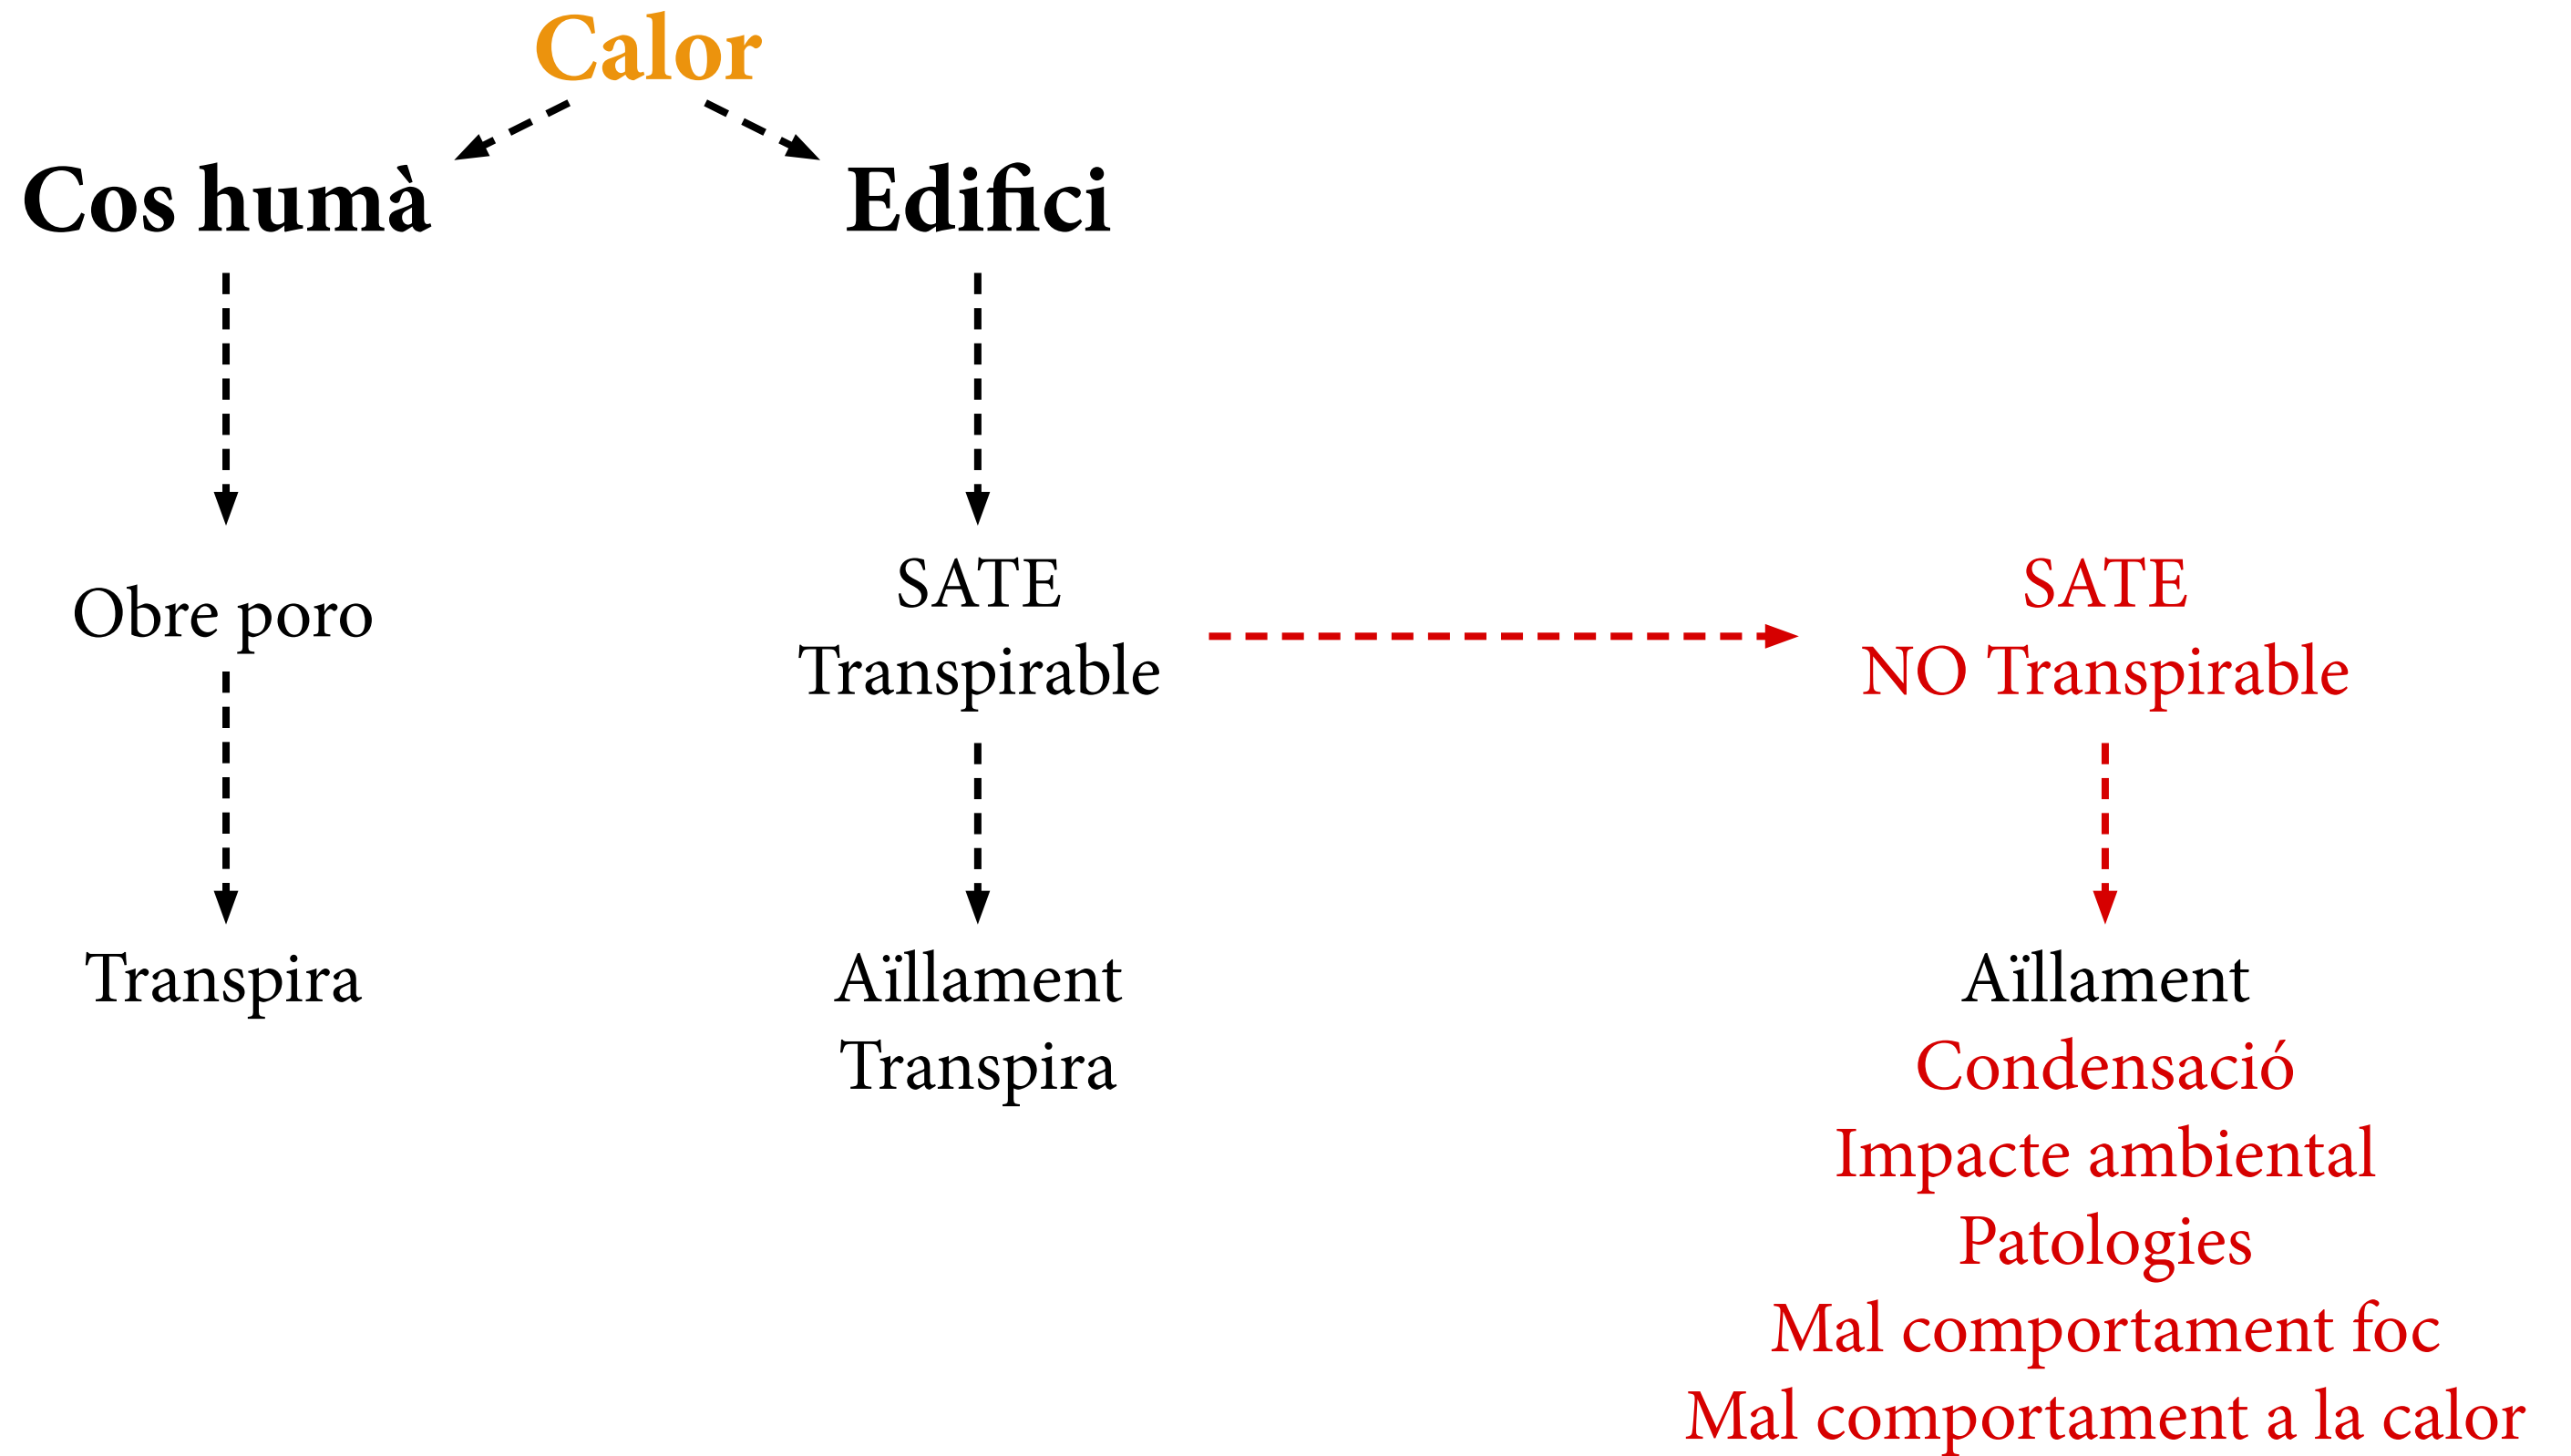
Calor

Cos humà

Edifici

Obre poro

Transpira

SATE
Transpirable

Aïllament
Transpira

SATE
NO Transpirable

Aïllament
Condensació
Impacte ambiental
Patologies
Mal comportament foc
Mal comportament a la calor